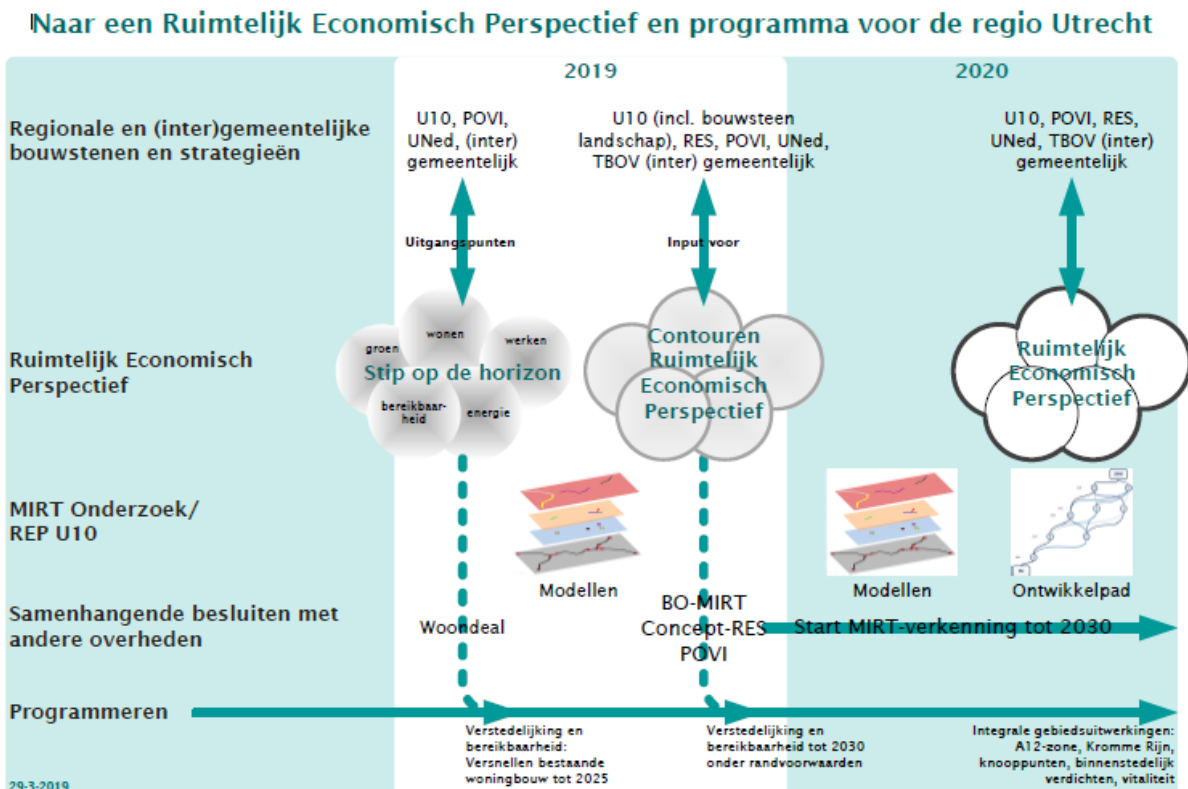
Naar een Ruimtelijk Economisch Perspectief en programma voor de regio Utrecht

2019

2020

Regionale en (inter)gemeentelijke bouwstenen en strategieën

U10, POVI, UNed, (inter) gemeentelijk

U10 (incl. bouwsteen landschap), RES, POVI, UNed, TBOV (inter) gemeentelijk

U10, POVI, RES, UNed, TBOV (inter) gemeentelijk

Uitgangspunten

Input voor

Ruimtelijk Economisch Perspectief

groen

wonen

werken

Stip op de horizon

bereikbaarheid

energie

Contouren Ruimtelijk Economisch Perspectief

Ruimtelijk Economisch Perspectief

MIRT Onderzoek/ REP U10

Modellen

Modellen

Ontwikkelpad

Samenhangende besluiten met andere overheden

Woondeal

BO-MIRT Concept-RES POVI

Start MIRT-verkenning tot 2030

Programmeren

Verstedelijking en bereikbaarheid: Versnellen bestaande woningbouw tot 2025

Verstedelijking en bereikbaarheid tot 2030 onder randvoorwaarden

Integrale gebiedsuitwerkingen: A12-zone, Kromme Rijn, knooppunten, binnenstedelijk verdichten, vitaliteit

29-3-2019